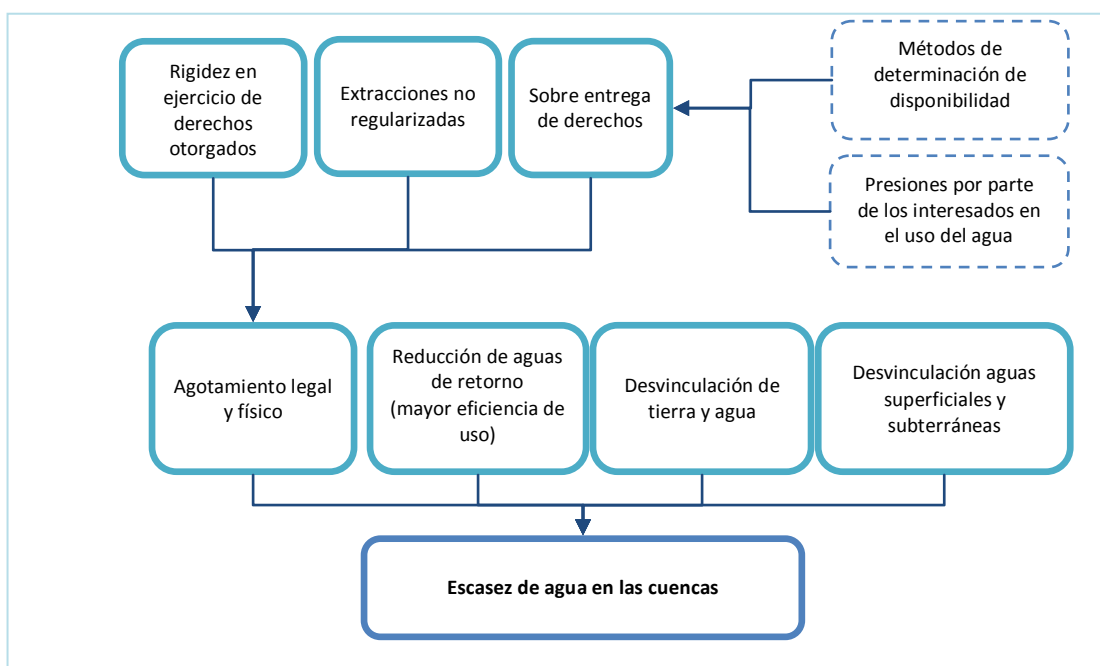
Rigidez en ejercicio de derechos otorgados

Extracciones no regularizadas

Sobre entrega de derechos

Métodos de determinación de disponibilidad

Presiones por parte de los interesados en el uso del agua

Agotamiento legal y físico

Reducción de aguas de retorno (mayor eficiencia de uso)

Desvinculación de tierra y agua

Desvinculación aguas superficiales y subterráneas

Escasez de agua en las cuencas